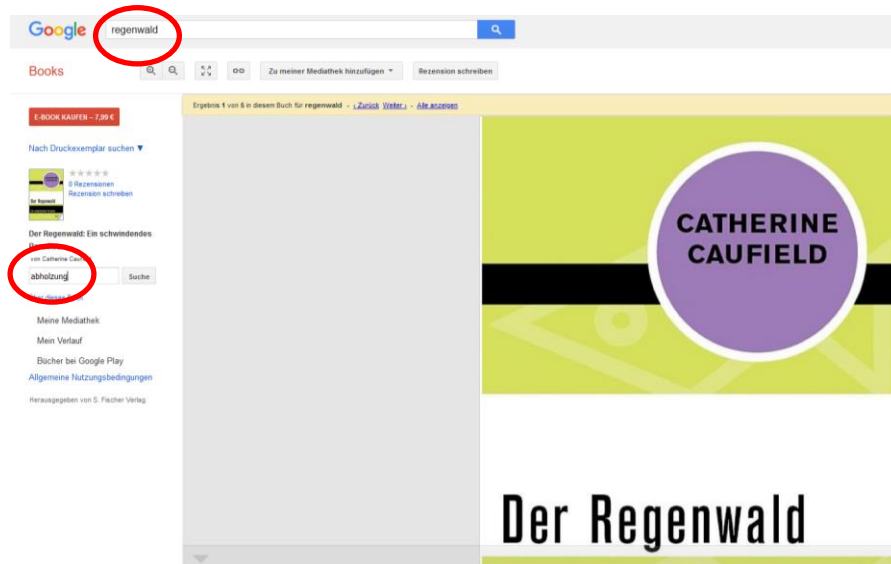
Google regenwald

Books

Zu meiner Mediathek hinzufügen ▾

Rezension schreiben

E-BOOK KAUFEN – 7,99 €

Nach Druckexemplar suchen ▼

0 Rezensionen
Rezension schreiben

Der Regenwald: Ein schwindendes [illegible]

von Catherine Cau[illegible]

abholzung

Suche

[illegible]

Meine Mediathek

Mein Verlauf

Bücher bei Google Play

Allgemeine Nutzungsbedingungen

Herausgegeben von S. Fischer Verlag.

Ergebnis 1 von 6 in diesem Buch für regenwald - ‹ Zurück Weiter › - Alle anzeigen

CATHERINE CAUFIELD

Der Regenwald